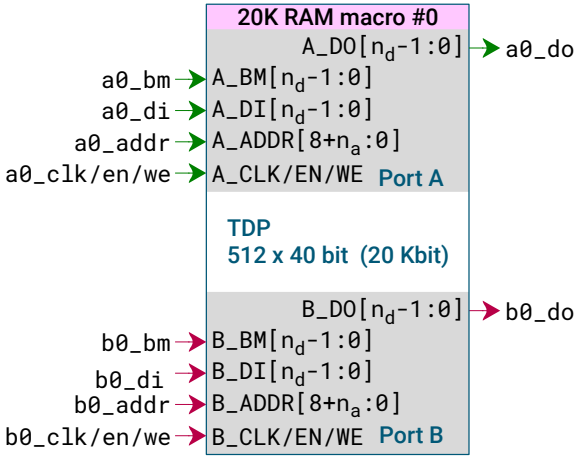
20K RAM macro #0

A_DO[$n_d$-1:0]
a0_do

a0_bm
A_BM[$n_d$-1:0]
a0_di
A_DI[$n_d$-1:0]
a0_addr
A_ADDR[8+$n_a$:0]
a0_clk/en/we
A_CLK/EN/WE
Port A

TDP
512 x 40 bit (20 Kbit)

B_DO[$n_d$-1:0]
b0_do

b0_bm
B_BM[$n_d$-1:0]
b0_di
B_DI[$n_d$-1:0]
b0_addr
B_ADDR[8+$n_a$:0]
b0_clk/en/we
B_CLK/EN/WE
Port B